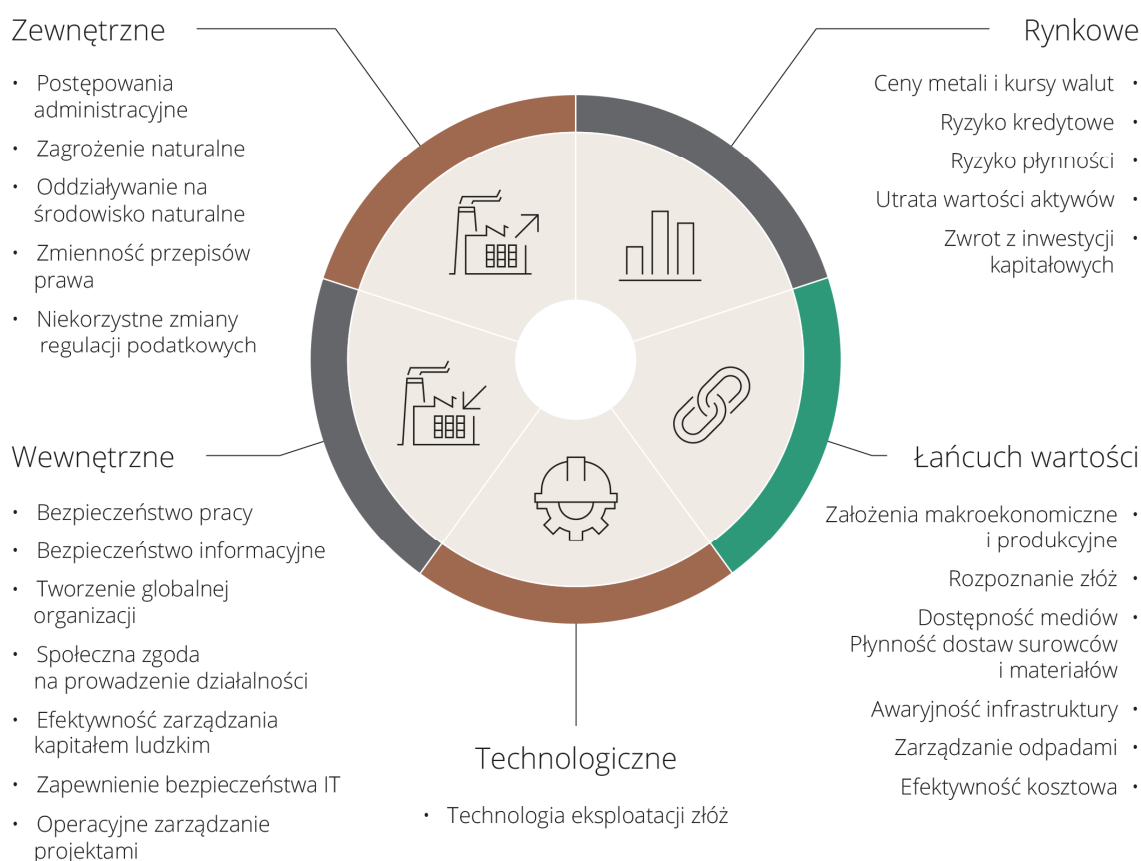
Zewnętrzne

- Postępowania administracyjne
- Zagrożenie naturalne
- Oddziaływanie na środowisko naturalne
- Zmienność przepisów prawa
- Niekorzystne zmiany regulacji podatkowych

Rynkowe

Ceny metali i kursy walut •
Ryzyko kredytowe •
Ryzyko płynności •
Utrata wartości aktywów •
Zwrot z inwestycji kapitałowych •

Wewnętrzne

- Bezpieczeństwo pracy
- Bezpieczeństwo informacyjne
- Tworzenie globalnej organizacji
- Społeczna zgoda na prowadzenie działalności
- Efektywność zarządzania kapitałem ludzkim
- Zapewnienie bezpieczeństwa IT
- Operacyjne zarządzanie projektami

Łańcuch wartości

Założenia makroekonomiczne i produkcyjne •
Rozpoznanie złóż •
Dostępność mediów •
Płynność dostaw surowców i materiałów
Awaryjność infrastruktury •
Zarządzanie odpadami •
Efektywność kosztowa •

Technologiczne

- Technologia eksploatacji złóż